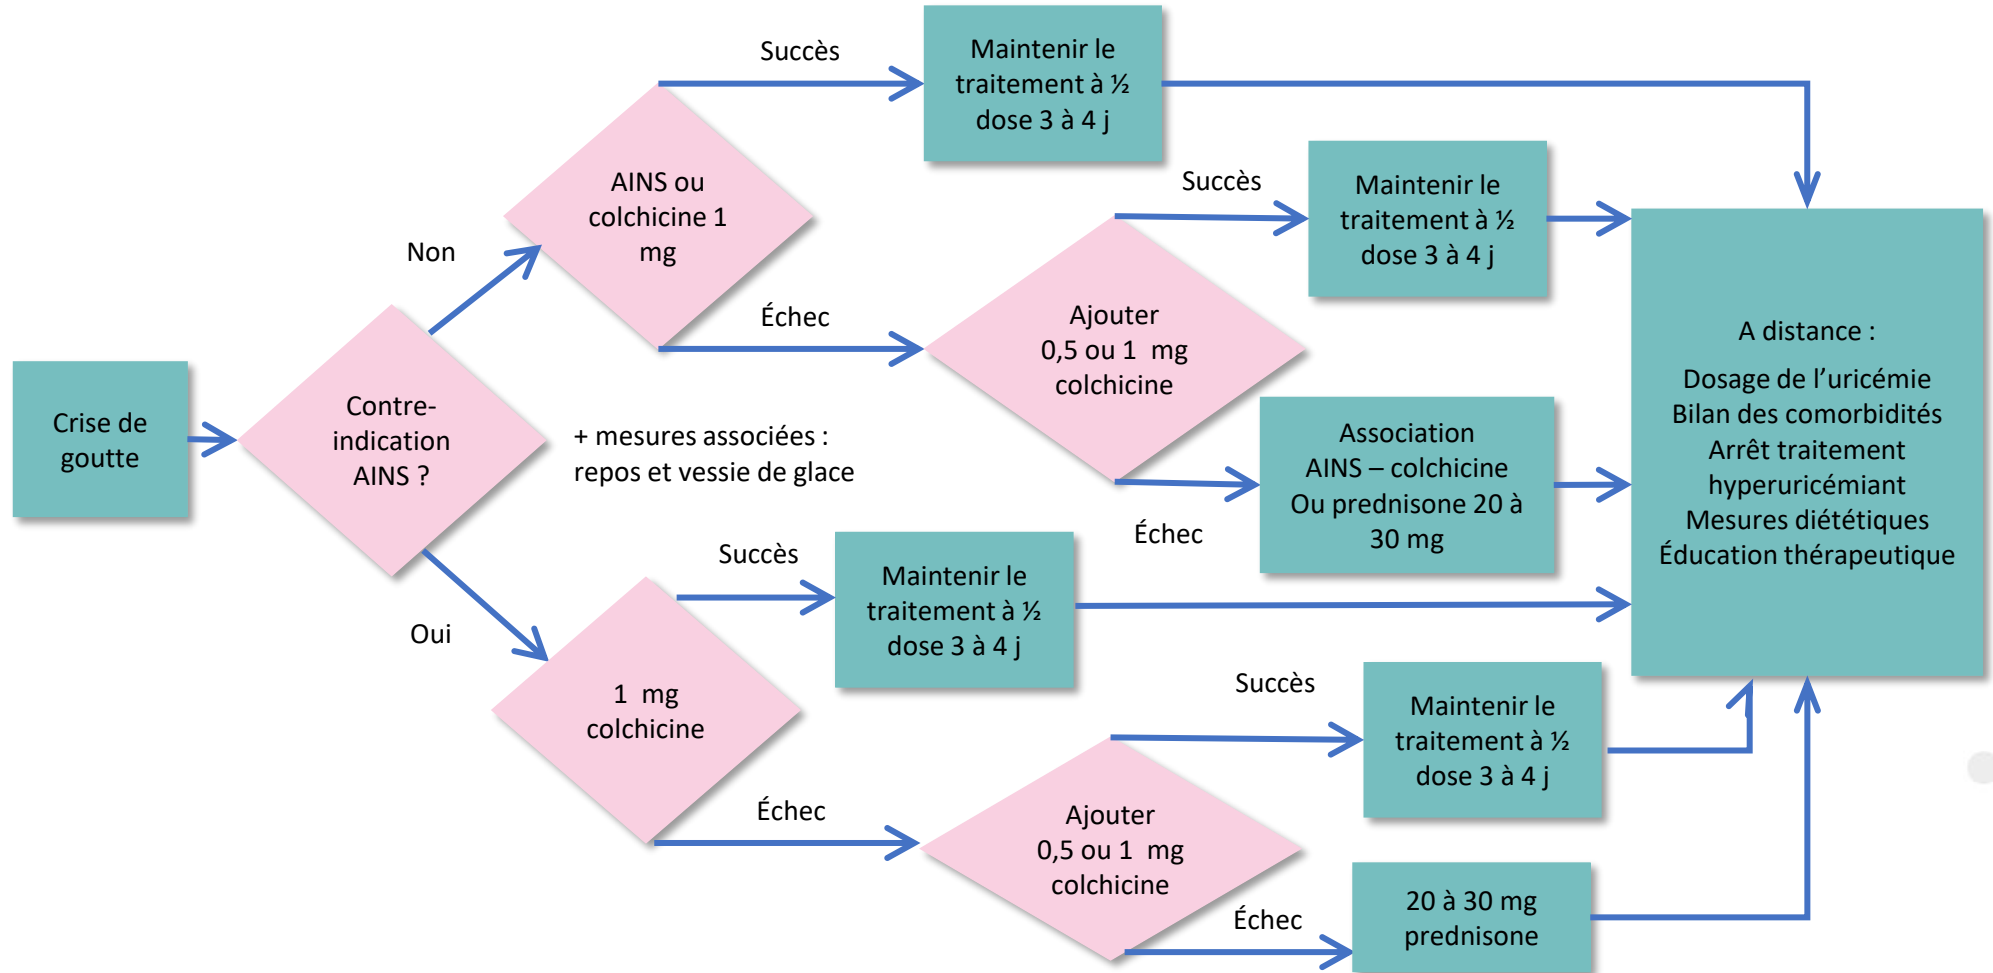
Crise de goutte

Contre-indication AINS ?

Non

AINS ou colchicine 1 mg

Succès

Maintenir le traitement à ½ dose 3 à 4 j

Échec

Ajouter 0,5 ou 1 mg colchicine

Succès

Maintenir le traitement à ½ dose 3 à 4 j

Échec

Association AINS – colchicine Ou prednisone 20 à 30 mg

+ mesures associées : repos et vessie de glace

Oui

1 mg colchicine

Succès

Maintenir le traitement à ½ dose 3 à 4 j

Échec

Ajouter 0,5 ou 1 mg colchicine

Succès

Maintenir le traitement à ½ dose 3 à 4 j

Échec

20 à 30 mg prednisone

A distance :

Dosage de l'uricémie
Bilan des comorbidités
Arrêt traitement hyperuricémiant
Mesures diététiques
Éducation thérapeutique